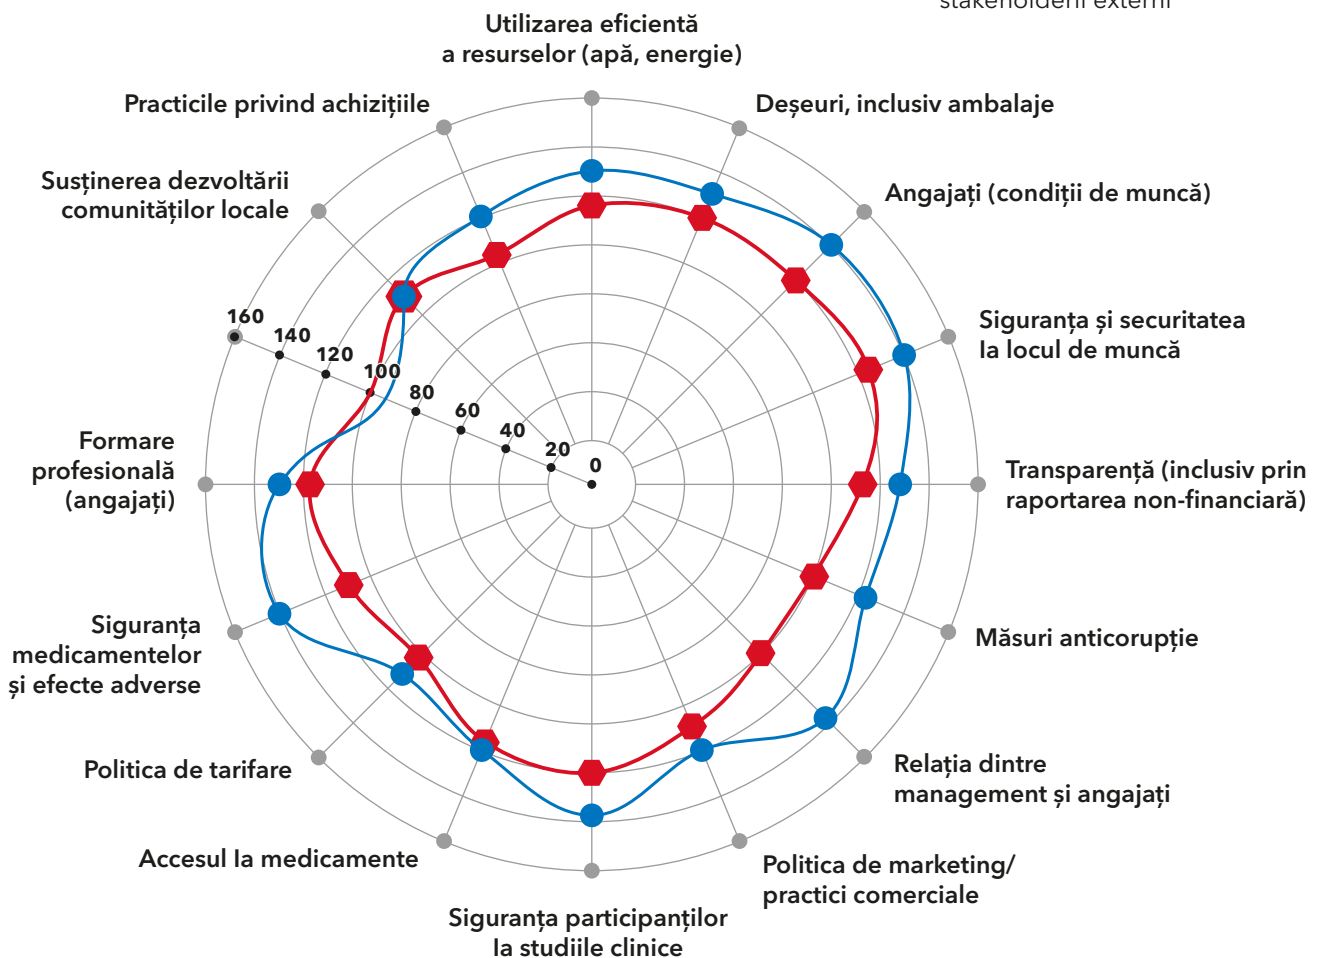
stakeholderii externi

Utilizarea eficientă a resurselor (apă, energie)

Deșeuri, inclusiv ambalaje

Angajați (condiții de muncă)

Siguranța și securitatea la locul de muncă

Transparență (inclusiv prin raportarea non-financiară)

Măsuri anticorupție

Relația dintre management și angajați

Politica de marketing/ practici comerciale

Siguranța participanților la studiile clinice

Accesul la medicamente

Politica de tarifare

Siguranța medicamentelor și efecte adverse

Formare profesională (angajați)

Susținerea dezvoltării comunităților locale

Practicile privind achizițiile

160
140
120
100
80
60
40
20
0